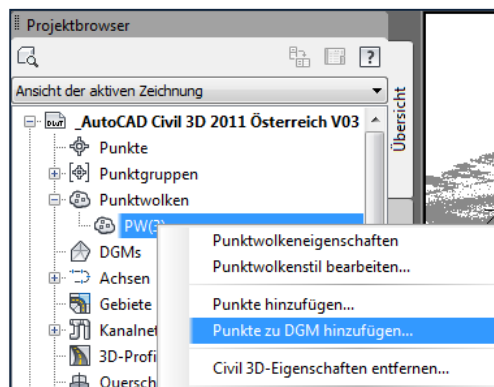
Projektbrowser

?

Ansicht der aktiven Zeichnung

Übersicht

_AutoCAD Civil 3D 2011 Österreich V03

Punkte

Punktgruppen

Punktwolken

PW(2)

DGMs

Achsen

Gebiete

Kanalnet

3D-Profi

Quersch

Punktwolkeneigenschaften

Punktwolkenstil bearbeiten...

Punkte hinzufügen...

Punkte zu DGM hinzufügen...

Civil 3D-Eigenschaften entfernen...